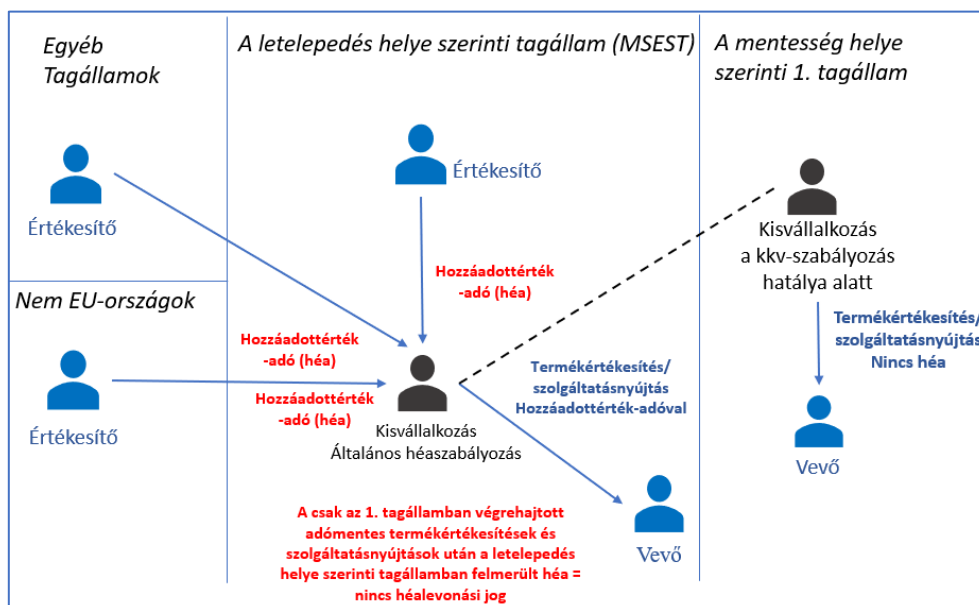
Egyéb Tagállamok

A letelepedés helye szerinti tagállam (MSEST)

A mentesség helye szerinti 1. tagállam

Értékesítő

Értékesítő

Hozzáadottérték-adó (héa)

Kisvállalkozás a kkv-szabályozás hatálya alatt

Nem EU-országok

Hozzáadottérték-adó (héa)

Termékértékesítés/ szolgáltatásnyújtás Nincs héa

Értékesítő

Hozzáadottérték-adó (héa)

Termékértékesítés/ szolgáltatásnyújtás Hozzáadottérték-adóval

Kisvállalkozás Általános héaszabályozás

Vevő

A csak az 1. tagállamban végrehajtott adómentes termékértékesítések és szolgáltatásnyújtások után a letelepedés helye szerinti tagállamban felmerült héa = nincs héalevonási jog

Vevő